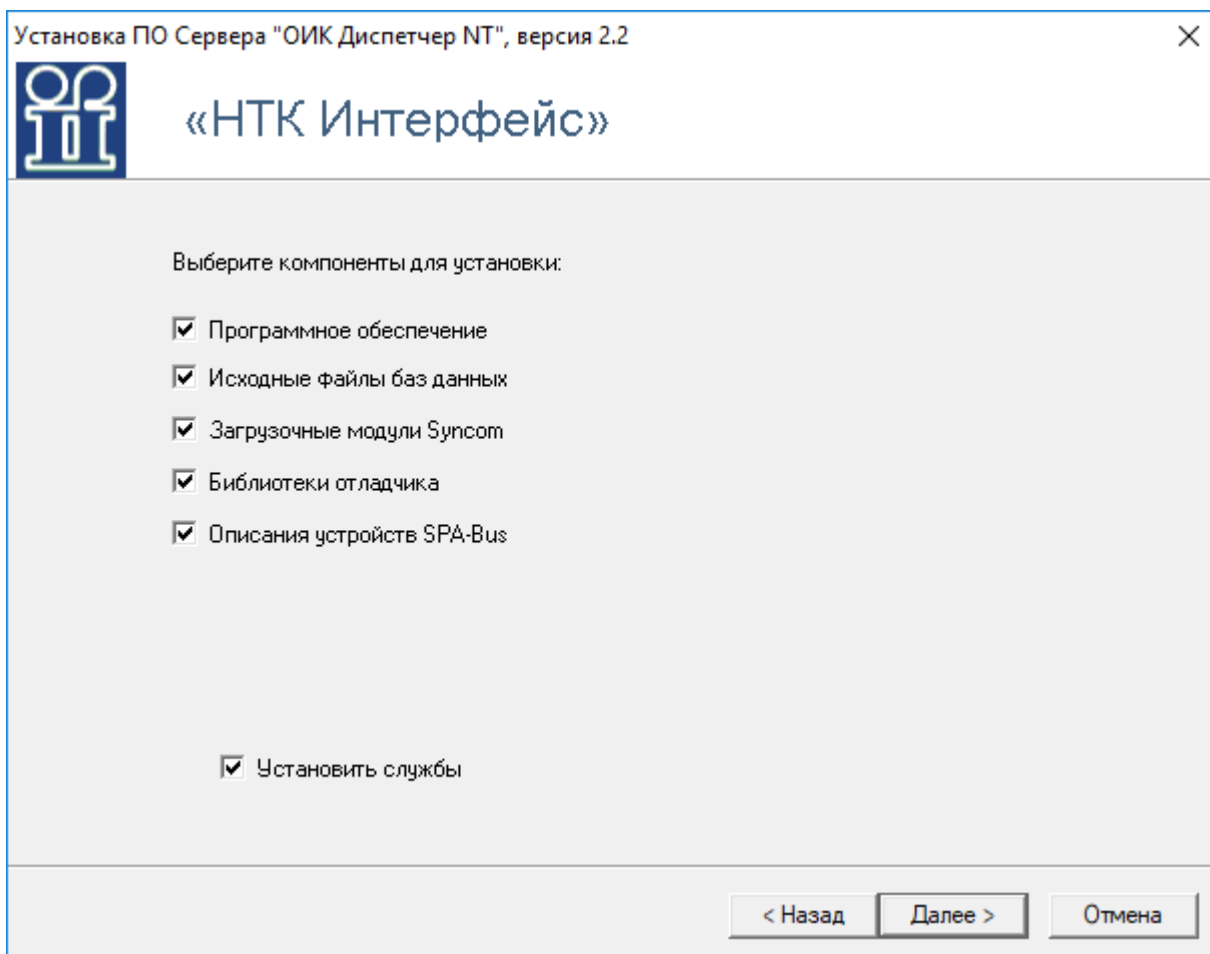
Установка ПО Сервера "ОИК Диспетчер NT", версия 2.2

«НТК Интерфейс»

Выберите компоненты для установки:

☑ Программное обеспечение

☑ Исходные файлы баз данных

☑ Загрузочные модули Syncom

☑ Библиотеки отладчика

☑ Описания устройств SPA-Bus

☑ Установить службы

< Назад | Далее > | Отмена